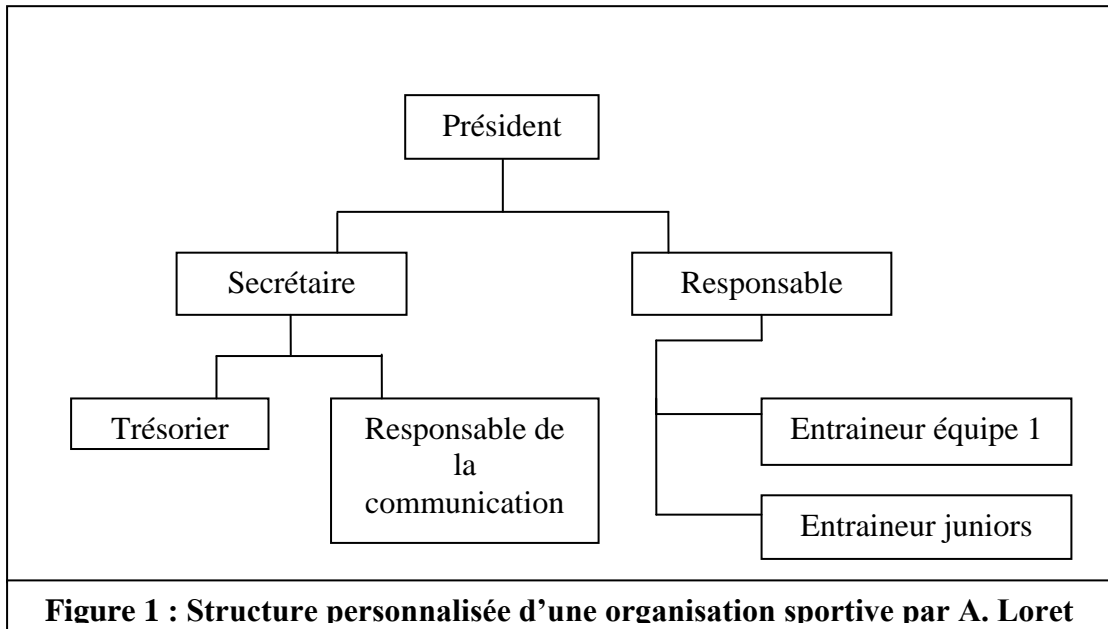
Président

Secrétaire

Responsable

Trésorier

Responsable de la communication

Entraineur équipe 1

Entraineur juniors

**Figure 1 : Structure personnalisée d'une organisation sportive par A. Loret**